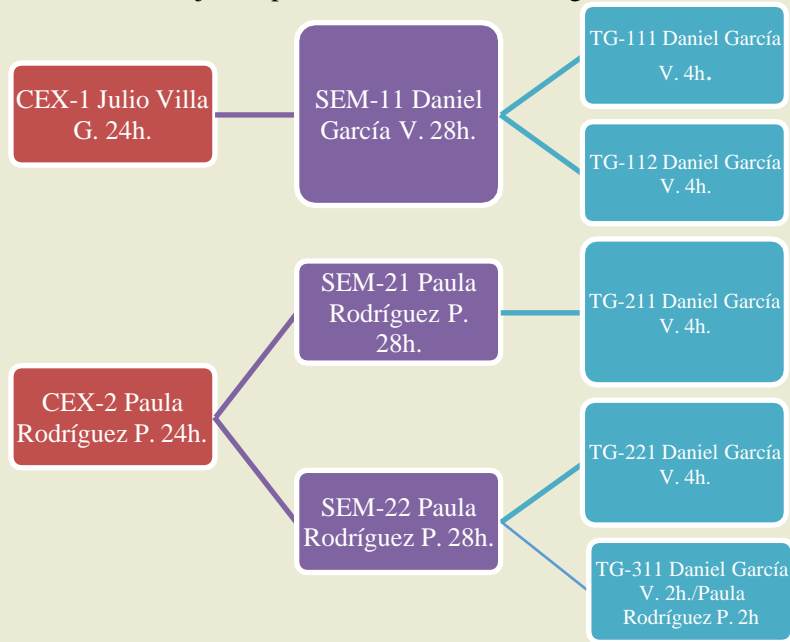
CEX-1 Julio Villa G. 24h.

SEM-11 Daniel García V. 28h.

TG-111 Daniel García V. 4h.

TG-112 Daniel García V. 4h.

CEX-2 Paula Rodríguez P. 24h.

SEM-21 Paula Rodríguez P. 28h.

TG-211 Daniel García V. 4h.

SEM-22 Paula Rodríguez P. 28h.

TG-221 Daniel García V. 4h.

TG-311 Daniel García V. 2h./Paula Rodríguez P. 2h